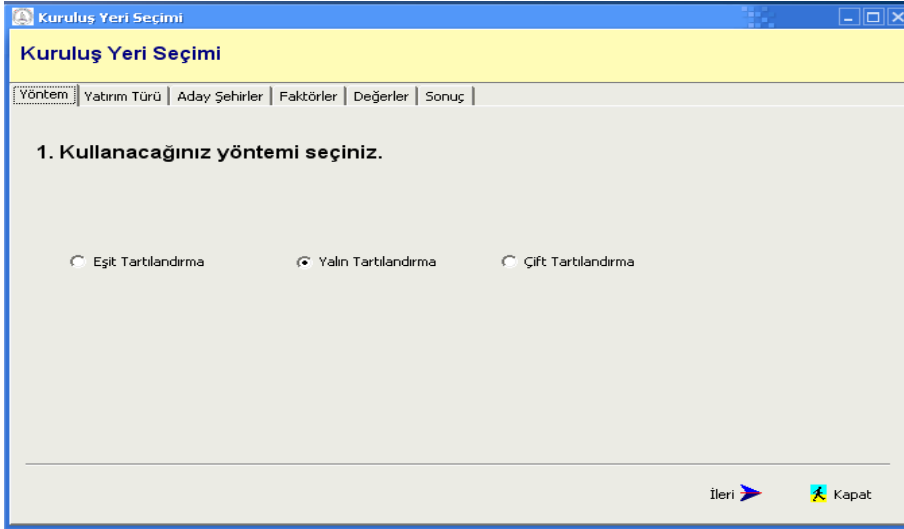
Kuruluş Yeri Seçimi

Kuruluş Yeri Seçimi

Yöntem | Yatırım Türü | Aday Şehirler | Faktörler | Değerler | Sonuç

1. Kullanacağınız yöntemi seçiniz.

Eşit Tartılandırma
Yalın Tartılandırma
Çift Tartılandırma

İleri
Kapat